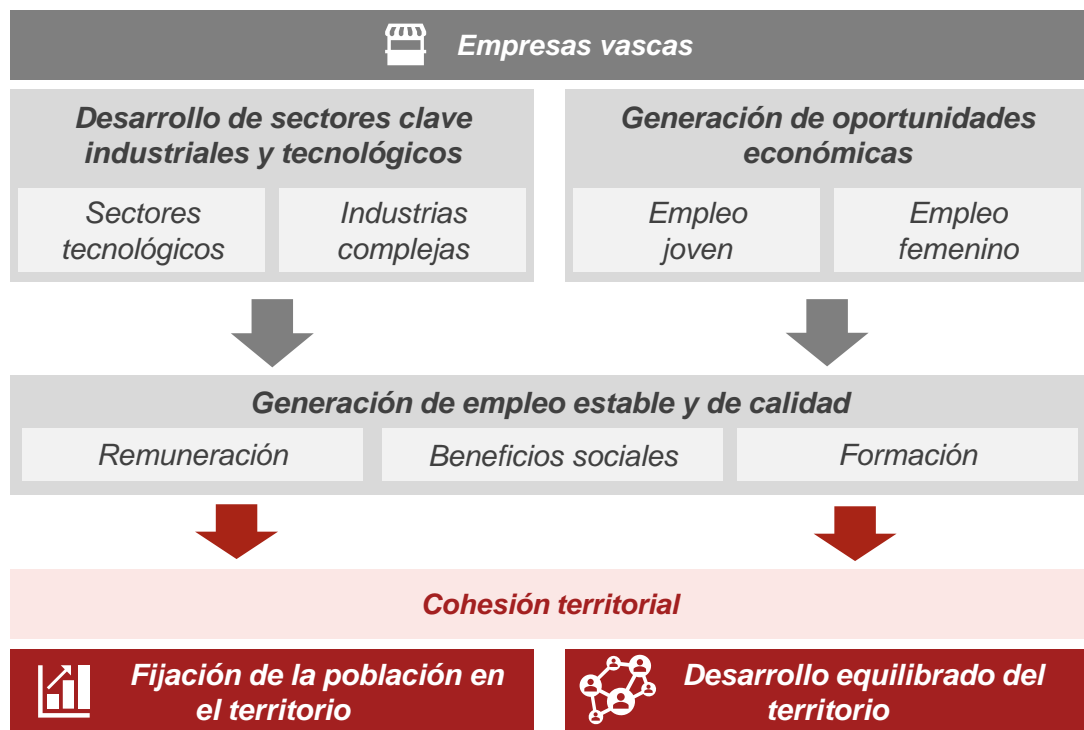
Empresas vascas

Desarrollo de sectores clave industriales y tecnológicos

Sectores tecnológicos

Industrias complejas

Generación de oportunidades económicas

Empleo joven

Empleo femenino

Generación de empleo estable y de calidad

Remuneración

Beneficios sociales

Formación

Cohesión territorial

Fijación de la población en el territorio

Desarrollo equilibrado del territorio